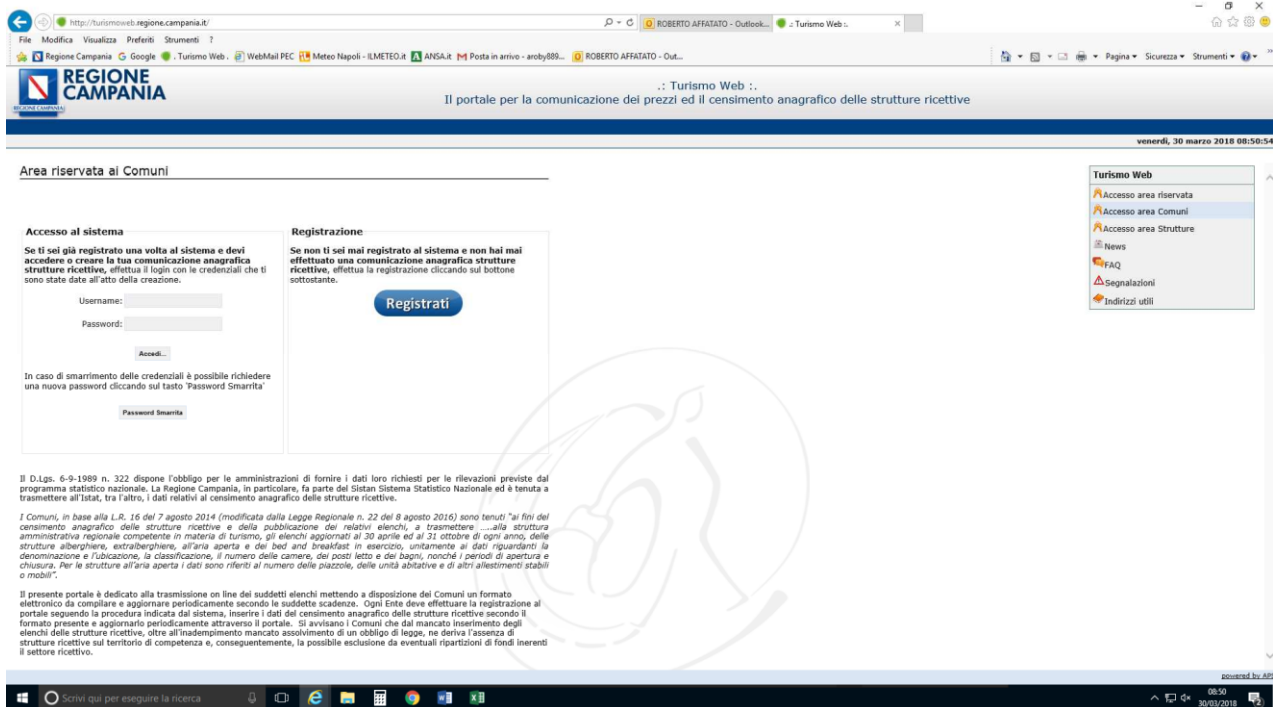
http://turismoweb.regione.campania.it/

ROBERTO AFFATATO - Outlook... | .: Turismo Web :.

File Modifica Visualizza Preferiti Strumenti ?

Regione Campania Google .Turismo Web. WebMail PEC Meteo Napoli - ILMETEO.it ANSA.it Posta in arrivo - aroby889... ROBERTO AFFATATO - Out...

Pagina ▾ Sicurezza ▾ Strumenti ▾

REGIONE CAMPANIA

.: Turismo Web :.
Il portale per la comunicazione dei prezzi ed il censimento anagrafico delle strutture ricettive

venerdì, 30 marzo 2018 08:50:54

Area riservata ai Comuni

Accesso al sistema

Se ti sei già registrato una volta al sistema e devi accedere o creare la tua comunicazione anagrafica strutture ricettive, effettua il login con le credenziali che ti sono state date all'atto della creazione.

Username:

Password:

Accedi...

In caso di smarrimento delle credenziali è possibile richiedere una nuova password cliccando sul tasto 'Password Smarrita'

Password Smarrita

Registrazione

Se non ti sei mai registrato al sistema e non hai mai effettuato una comunicazione anagrafica strutture ricettive, effettua la registrazione cliccando sul bottone sottostante.

Registrati

Turismo Web
Accesso area riservata
Accesso area Comuni
Accesso area Strutture
News
FAQ
Segnalazioni
Indirizzi utili

Il D.Lgs. 6-9-1989 n. 322 dispone l'obbligo per le amministrazioni di fornire i dati loro richiesti per le rilevazioni previste dal programma statistico nazionale. La Regione Campania, in particolare, fa parte del Sistan Sistema Statistico Nazionale ed è tenuta a trasmettere all'Istat, tra l'altro, i dati relativi al censimento anagrafico delle strutture ricettive.

I Comuni, in base alla L.R. 16 del 7 agosto 2014 (modificata dalla Legge Regionale n. 22 del 8 agosto 2016) sono tenuti "ai fini del censimento anagrafico delle strutture ricettive e della pubblicazione dei relativi elenchi, a trasmettere .....alla struttura amministrativa regionale competente in materia di turismo, gli elenchi aggiornati al 30 aprile ed al 31 ottobre di ogni anno, delle strutture alberghiere, extralberghiere, all'aria aperta e dei bed and breakfast in esercizio, unitamente ai dati riguardanti la denominazione e l'ubicazione, la classificazione, il numero delle camere, dei posti letto e dei bagni, nonché i periodi di apertura e chiusura. Per le strutture all'aria aperta i dati sono riferiti al numero delle piazzole, delle unità abitative e di altri allestimenti stabili o mobili".

Il presente portale è dedicato alla trasmissione on line dei suddetti elenchi mettendo a disposizione dei Comuni un formato elettronico da compilare e aggiornare periodicamente secondo le suddette scadenze. Ogni Ente deve effettuare la registrazione al portale seguendo la procedura indicata dal sistema, inserire i dati del censimento anagrafico delle strutture ricettive secondo il formato presente e aggiornarlo periodicamente attraverso il portale. Si avvisano i Comuni che dal mancato inserimento degli elenchi delle strutture ricettive, oltre all'inadempimento mancato assolvimento di un obbligo di legge, ne deriva l'assenza di strutture ricettive sul territorio di competenza e, conseguentemente, la possibile esclusione da eventuali ripartizioni di fondi inerenti il settore ricettivo.

powered by API

Scrivi qui per eseguire la ricerca

08:50
30/03/2018